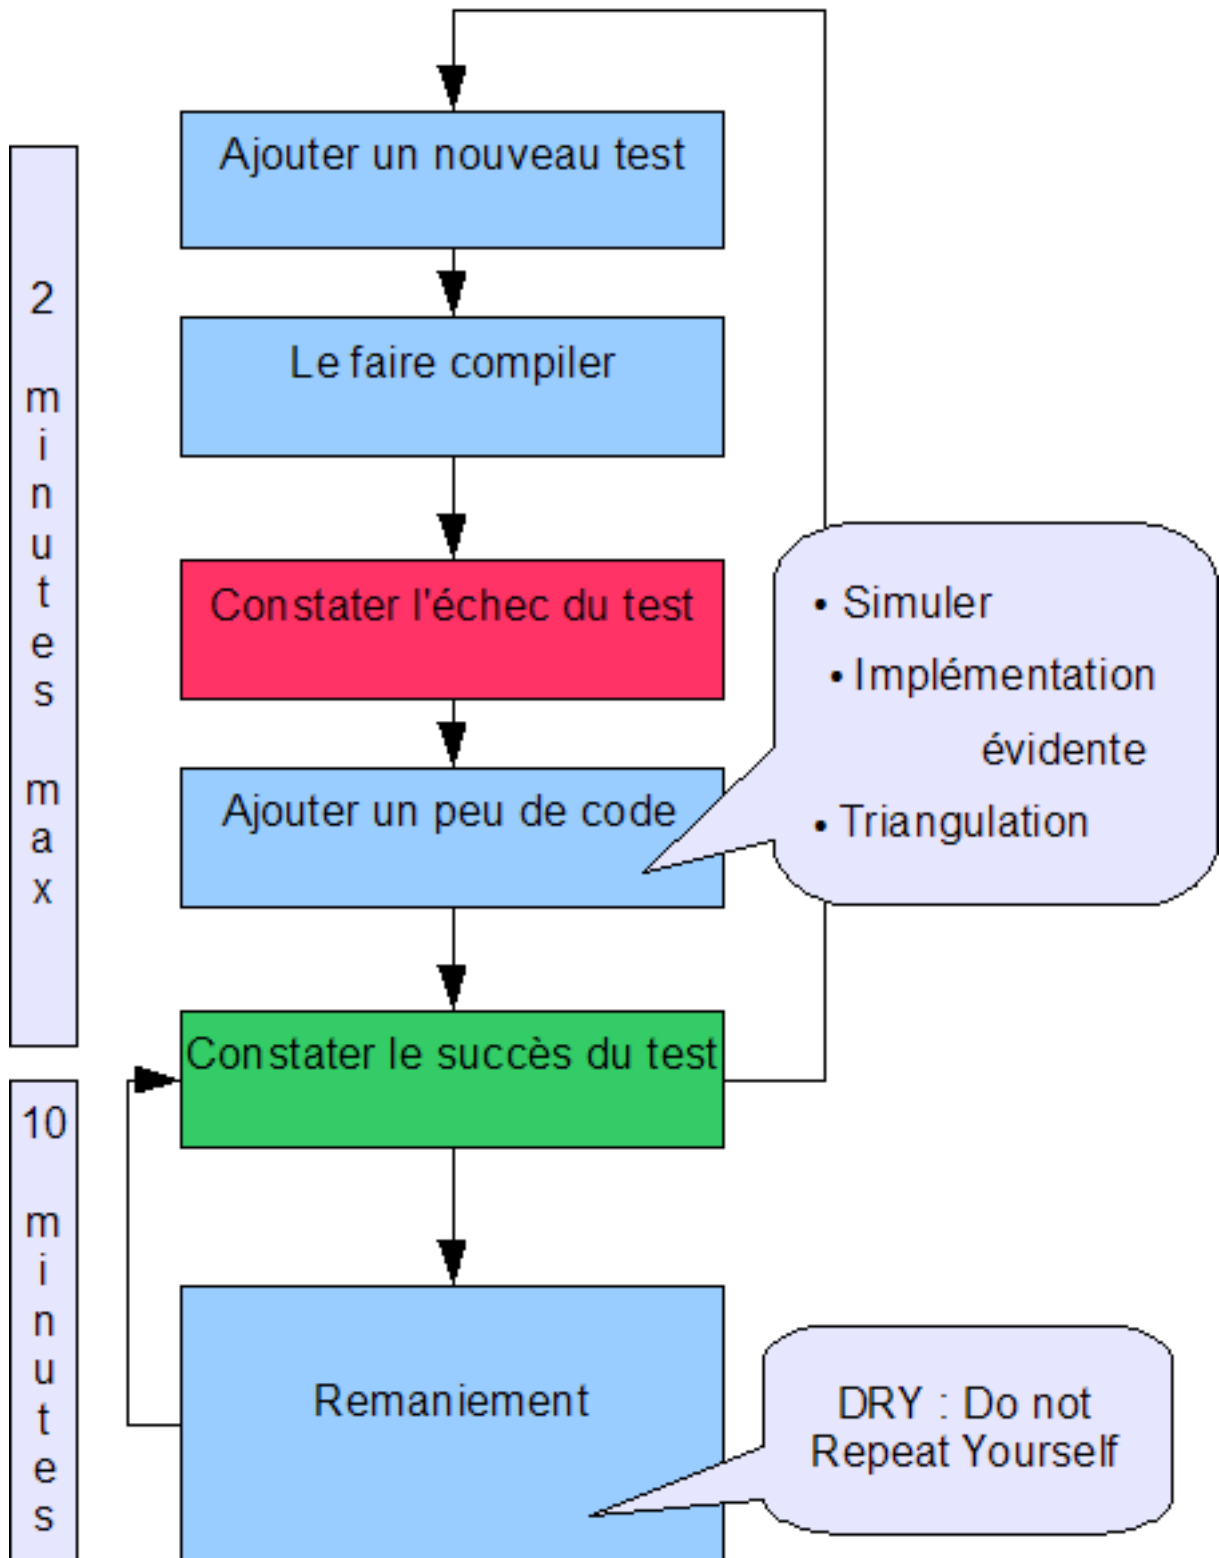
2 minutes max

Ajouter un nouveau test

Le faire compiler

Constater l'échec du test

Ajouter un peu de code

• Simuler
• Implémentation évidente
• Triangulation

Constater le succès du test

10 minutes

Remaniement

DRY : Do not Repeat Yourself